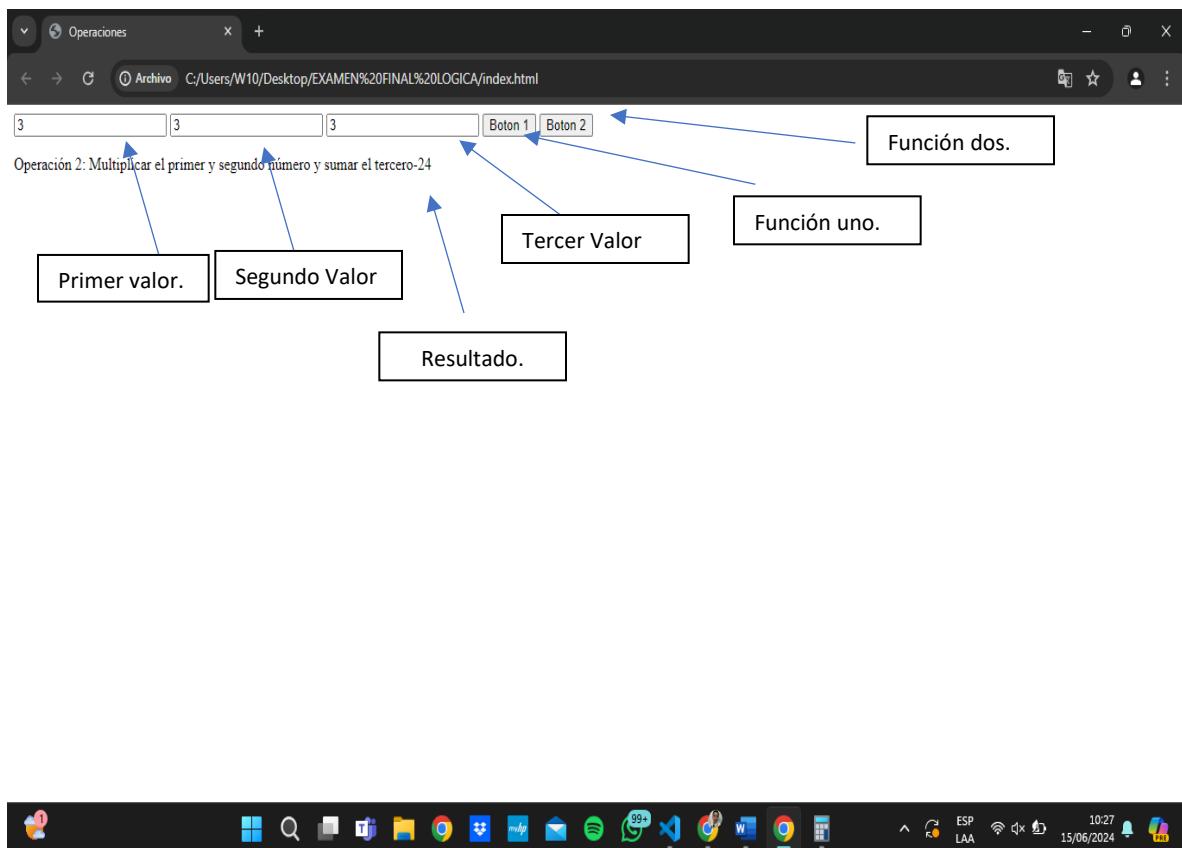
Operaciones

Archivo C:/Users/W10/Desktop/EXAMEN%20FINAL%20LOGICA/index.html

3 3 3 Boton 1 Boton 2

Función dos.

Operación 2: Multiplicar el primer y segundo número y sumar el tercero-24

Función uno.

Tercer Valor

Primer valor.

Segundo Valor

Resultado.

99+

ESP LAA

10:27 15/06/2024